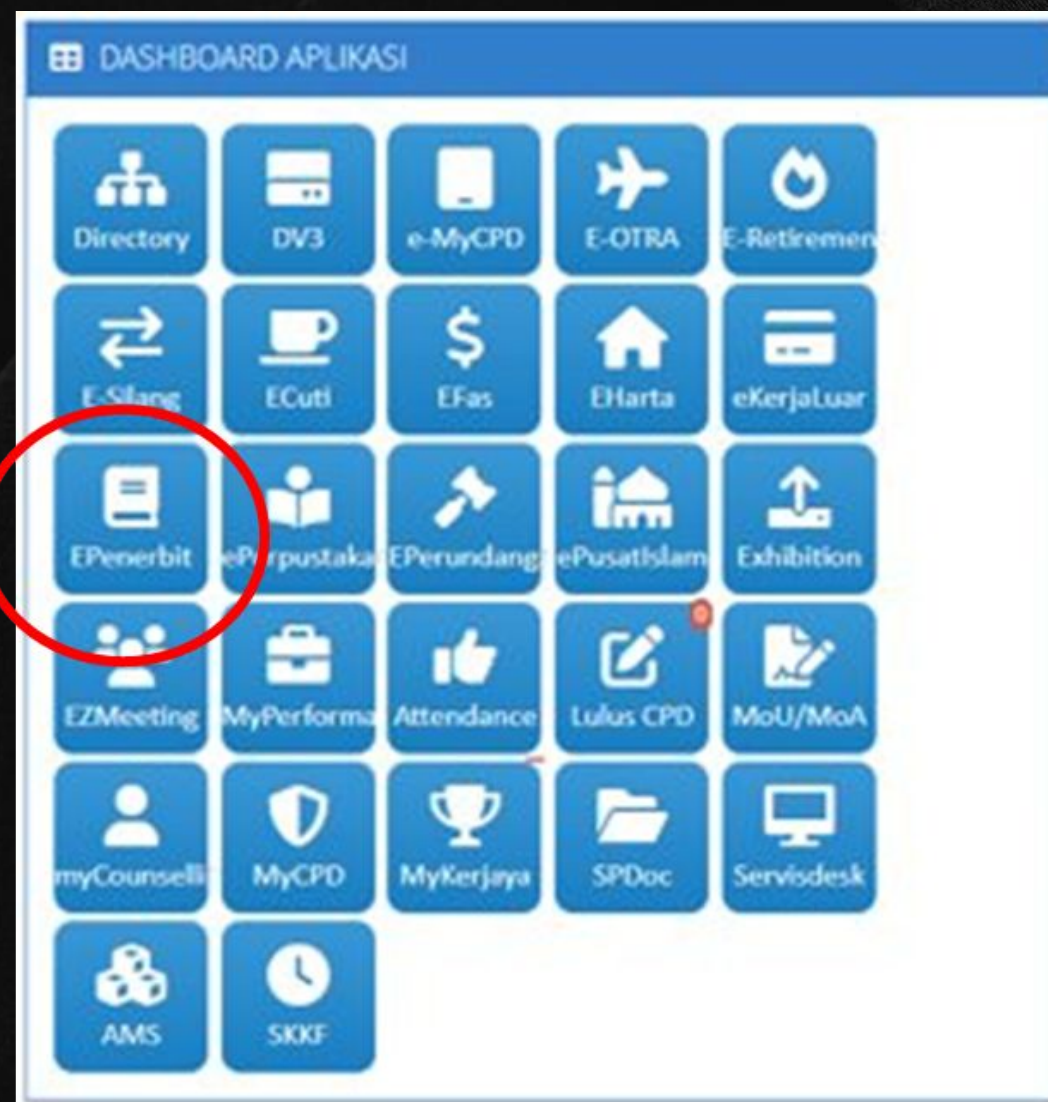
DASHBOARD APLIKASI

Directory
DV3
e-MyCPD
E-OTRA
E-Retiremen
E-Silang
ECuti
EFas
EHarta
eKerjaLuar
EPenerbit
ePerpustaka
EPerundang
ePusatIslam
Exhibition
EZMeeting
MyPerforma
Attendance
Lulus CPD
MoU/MoA
myCounselli
MyCPD
MyKerjaya
SPDoc
Servisdesk
AMS
SKKF